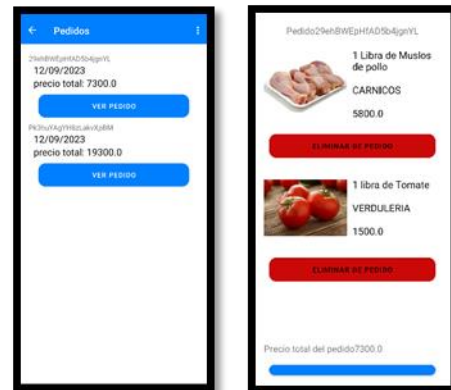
Pedidos

29ehBWEpHfAD5b4jgnYL
12/09/2023
precio total: 7300.0

VER PEDIDO

Pk3nuYAgYH8zLakvXzBM
12/09/2023
precio total: 19300.0

VER PEDIDO

Pedido29ehBWEpHfAD5b4jgnYL

1 Libra de Muslos de pollo
CARNICOS
5800.0

ELIMINAR DE PEDIDO

1 libra de Tomate
VERDULERIA
1500.0

ELIMINAR DE PEDIDO

Precio total del pedido7300.0